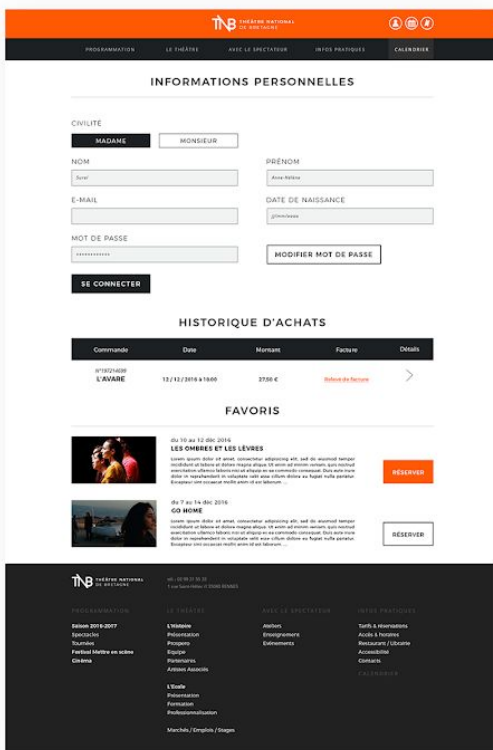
TNB THÉÂTRE NATIONAL DE BRETAGNE

PROGRAMMATION LE THÉÂTRE AVEC LE SPECTATEUR INFOS PRATIQUES CALENDRIER

INFORMATIONS PERSONNELLES

CIVILITÉ

MADAME MONSIEUR

NOM

Surer

PRÉNOM

Anne-Hélène

E-MAIL

DATE DE NAISSANCE

jj/mm/aaaa

MOT DE PASSE

••••••••••••

MODIFIER MOT DE PASSE

SE CONNECTER

HISTORIQUE D'ACHATS

| Commande | Date | Montant | Facture | Détails |
|---|---|---|---|---|
| N°19724698 L'AVARE | 12 / 12 / 2016 à 15:00 | 27,50 € | Relevé de facture | |

FAVORIS

du 10 au 12 déc 2016
LES OMBRES ET LES LÈVRES
Lorem ipsum dolor sit amet, consectetur adipiscing elit, sed do eiusmod tempor incididunt ut labore et dolore magna aliqua. Ut enim ad minim veniam, quis nostrud exercitation ullamco laboris nisi ut aliquip ex ea commodo consequat. Duis aute irure dolor in reprehenderit in voluptate velit esse cillum dolore eu fugiat nulla pariatur. Excepteur sint occaecat mollit anim id est laborum ...

RÉSERVER

du 7 au 14 déc 2016
GO HOME
Lorem ipsum dolor sit amet, consectetur adipiscing elit, sed do eiusmod tempor incididunt ut labore et dolore magna aliqua. Ut enim ad minim veniam, quis nostrud exercitation ullamco laboris nisi ut aliquip ex ea commodo consequat. Duis aute irure dolor in reprehenderit in voluptate velit esse cillum dolore eu fugiat nulla pariatur. Excepteur sint occaecat mollit anim id est laborum ...

RÉSERVER

TNB THÉÂTRE NATIONAL DE BRETAGNE

tél : 02 99 31 12 31
1 rue Saint-Hélier 35000 RENNES

PROGRAMMATION
Saison 2016-2017
Spectacles
Tournées
Festival Mettre en scène
Cinéma

LE THÉÂTRE
L'Histoire
Présentation
Prospero
Equipe
Partenaires
Artistes Associés

L'Ecole
Présentation
Formation
Professionnalisation

Marchés / Emplois / Stages

AVEC LE SPECTATEUR
Ateliers
Enseignement
Evénements

INFOS PRATIQUES
Tarifs & réservations
Accès & horaires
Restaurant / Librairie
Accessibilité
Contacts

CALENDRIER